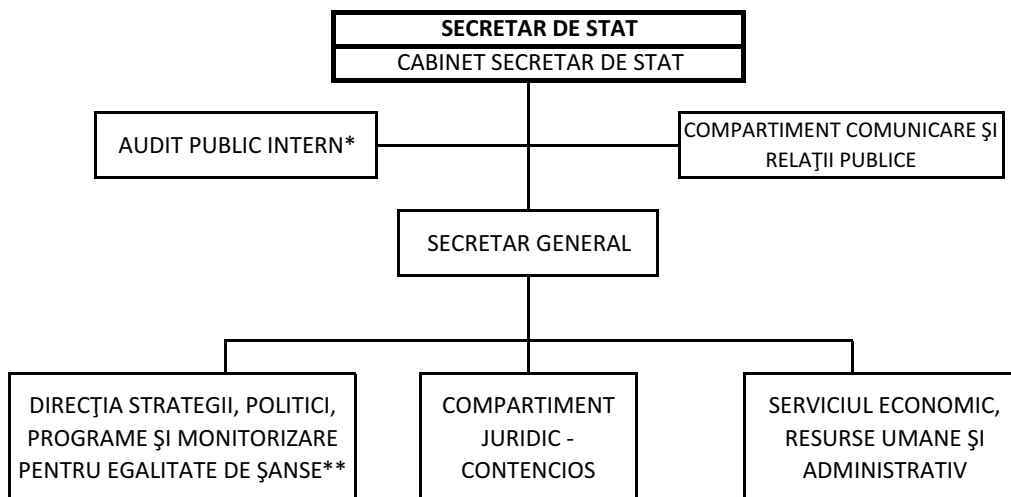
SECRETAR DE STAT
CABINET SECRETAR DE STAT

AUDIT PUBLIC INTERN*

COMPARTIMENT COMUNICARE ŞI RELAŢII PUBLICE

SECRETAR GENERAL

DIRECŢIA STRATEGII, POLITICI, PROGRAME ŞI MONITORIZARE PENTRU EGALITATE DE ŞANSE**

COMPARTIMENT JURIDIC - CONTENCIOS

SERVICIUL ECONOMIC, RESURSE UMANE ŞI ADMINISTRATIV